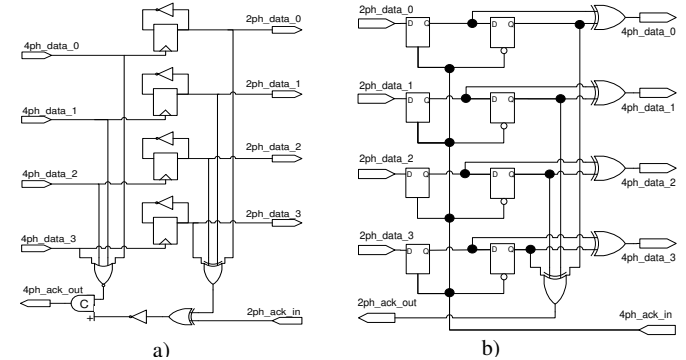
2ph_data_0
4ph_data_0
2ph_data_1
4ph_data_1
2ph_data_2
4ph_data_2
2ph_data_3
4ph_data_3
4ph_ack_out
C
+
2ph_ack_in
a)

2ph_data_0
D Q
D Q
4ph_data_0
2ph_data_1
D Q
D Q
4ph_data_1
2ph_data_2
D Q
D Q
4ph_data_2
2ph_data_3
D Q
D Q
4ph_data_3
2ph_ack_out
4ph_ack_in
b)